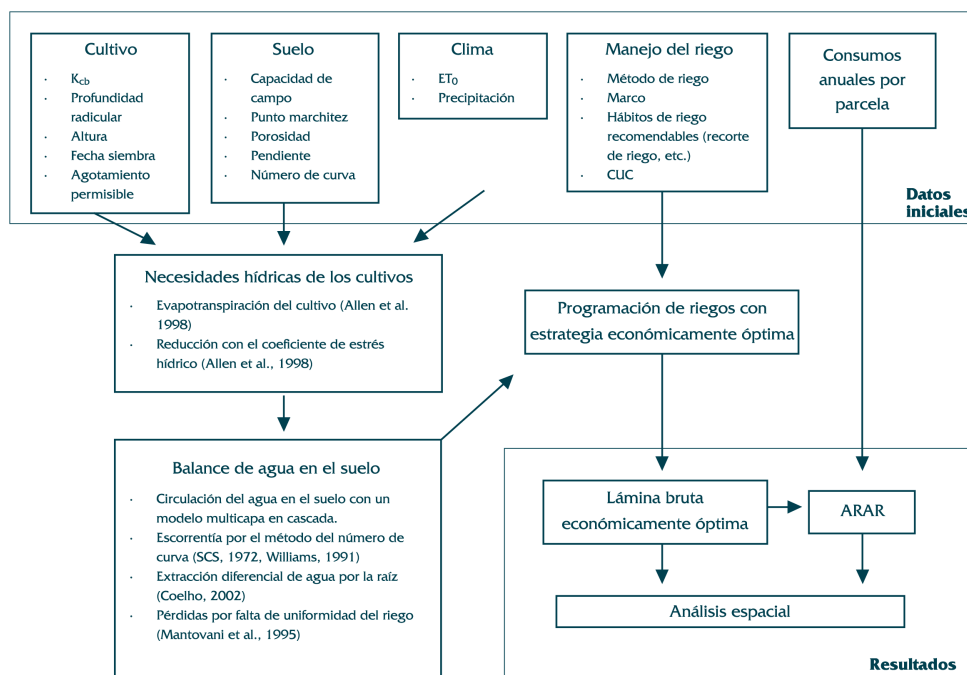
Cultivo

- $K_{cb}$
- Profundidad radicular
- Altura
- Fecha siembra
- Agotamiento permisible

Suelo

- Capacidad de campo
- Punto marchitez
- Porosidad
- Pendiente
- Número de curva

Clima

- $ET_0$
- Precipitación

Manejo del riego

- Método de riego
- Marco
- Hábitos de riego recomendables (recorte de riego, etc.)
- CUC

Consumos anuales por parcela

Datos iniciales

Necesidades hídricas de los cultivos

- Evapotranspiración del cultivo (Allen et al. 1998)
- Reducción con el coeficiente de estrés hídrico (Allen et al., 1998)

Programación de riegos con estrategia económicamente óptima

Balance de agua en el suelo

- Circulación del agua en el suelo con un modelo multicapa en cascada.
- Escorrentía por el método del número de curva (SCS, 1972, Williams, 1991)
- Extracción diferencial de agua por la raíz (Coelho, 2002)
- Pérdidas por falta de uniformidad del riego (Mantovani et al., 1995)

Lámina bruta económicamente óptima

ARAR

Análisis espacial

Resultados